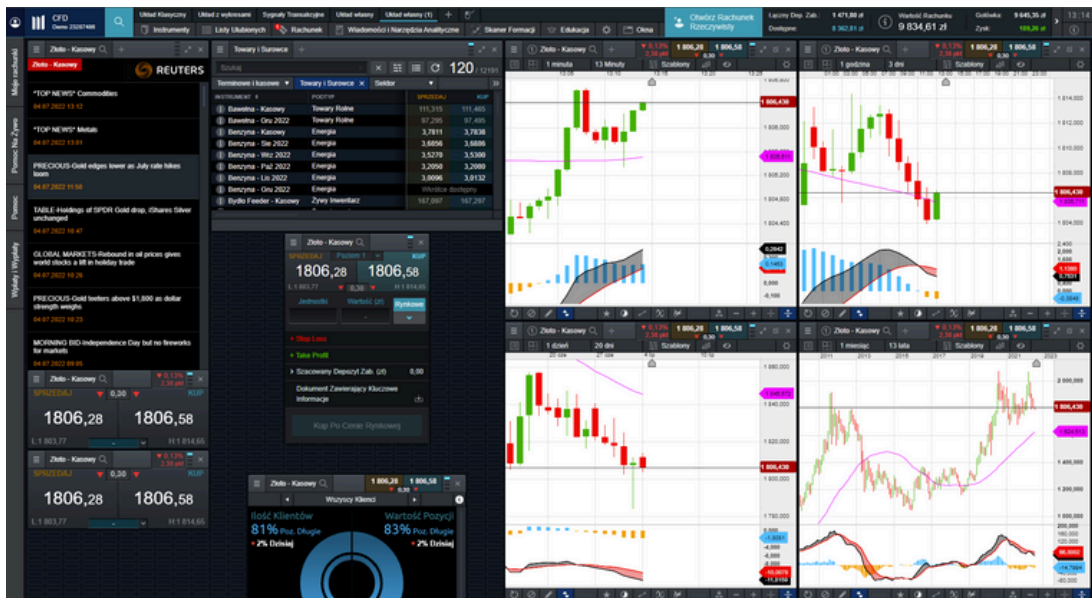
CFD Demo 23267488

Układ Klasyczny | Układ z wykresami | Sygnały Transakcyjne | Układ własny | Układ własny (1)

Instrumenty | Listy Ulubionych | Rachunek | Wiadomości i Narzędzia Analityczne | Skaner Formacji | Edukacja | Okna

Otwórz Rachunek Rzeczywisty

Łączny Dep. Zab.: 1 471,80 zł
Dostępne: 8 362,81 zł
Wartość Rachunku 9 834,61 zł
Gotówka: 9 645,35 zł
Zysk: 189,26 zł

Moje rachunki | Pomoc Na Żywo | Pomoc | Wpłaty i Wypłaty

Złoto - Kasowy
REUTERS

"TOP NEWS" Commodities
04.07.2022 13:12

"TOP NEWS" Metals
04.07.2022 13:01

PRECIOUS-Gold edges lower as July rate hikes loom
04.07.2022 11:58

TABLE-Holdings of SPDR Gold drop, iShares Silver unchanged
04.07.2022 11:27

GLOBAL MARKETS-Rebound in oil prices given world stocks a lift in holiday trade
04.07.2022 10:26

PRECIOUS-Gold teeters above $1,800 as dollar strength weighs
04.07.2022 10:23

MORNING BID-Independence Day but no fireworks for markets
04.07.2022 09:05

Złoto - Kasowy
▼0,13% 2,38 zł
SPRZEDAJ 0,30 KUP
1806,28 1806,58
L: 1 803,77 H: 1 814,65

Złoto - Kasowy
▼0,13% 2,38 zł
SPRZEDAJ 0,30 KUP
1806,28 1806,58
L: 1 803,77 H: 1 814,65

Towary i Surowce
Szukaj
120 / 12191
Terminowe i kasowe | Towary i Surowce | Sektor

| INSTRUMENT | PODTYP | SPRZEDAJ | KUP |
|---|---|---|---|
| Bawełna - Kasowy | Towary Rolne | 111,315 | 111,465 |
| Bawełna - Gru 2022 | Towary Rolne | 97,295 | 97,495 |
| Benzyna - Kasowy | Energia | 3,7811 | 3,7838 |
| Benzyna - Sie 2022 | Energia | 3,6656 | 3,6686 |
| Benzyna - Wrz 2022 | Energia | 3,5270 | 3,5300 |
| Benzyna - Paź 2022 | Energia | 3,2050 | 3,2080 |
| Benzyna - Lis 2022 | Energia | 3,0096 | 3,0132 |
| Benzyna - Gru 2022 | Energia | Wkrótce dostępny | |
| Bydło Feeder - Kasowy | Żywy Inwentarz | 167,097 | 167,297 |

Złoto - Kasowy
SPRZEDAJ Poziom 1 KUP
1806,28 0,30 1806,58
L: 1 803,77 H: 1 814,65
Jednostki | Wartość (zł) | Rynkowe
Stop Loss
Take Profit
Szacowany Depozyt Zab. (zł) 0,00
Dokument Zawierający Kluczowe Informacje
Kup Po Cenie Rynkowej

Złoto - Kasowy
1806,28 1806,58
Wszyscy Klienci
Ilość Klientów 81% Poz. Długie ▼2% Dzisiaj
Wartość Pozycji 83% Poz. Długie ▼2% Dzisiaj

Złoto - Kasowy ▼0,13% 2,38 zł 1806,28 1806,58 0,30
1 minuta | 13 Minuty | Szablony
1 806,430
1 806,000
1 805,600
1 805,200
1 804,800
1 804,400
1 804,000
0,2642
0,1463
0,000
-0,100

Złoto - Kasowy ▼0,13% 2,38 zł 1806,28 1806,58 0,30
1 godzina | 3 dni | Szablony
1 814,000
1 812,000
1 810,000
1 808,000
1 806,430
1 804,000
2,400
1,1580
0,7531
-0,5046

Złoto - Kasowy ▼0,13% 2,38 zł 1806,28 1806,58 0,30
1 dzień | 20 dni | Szablony
1 860,000
1 840,000
1 820,000
1 806,430
1 780,000
-4,000
-8,000
-10,0015
-11,0156

Złoto - Kasowy ▼0,13% 2,38 zł 1806,28 1806,58 0,30
1 miesiąc | 13 lata | Szablony
2011 2013 2015 2017 2019 2021 2023
1 806,430
200,000
160,000
120,000
80,0002
-14,7994
-80,000